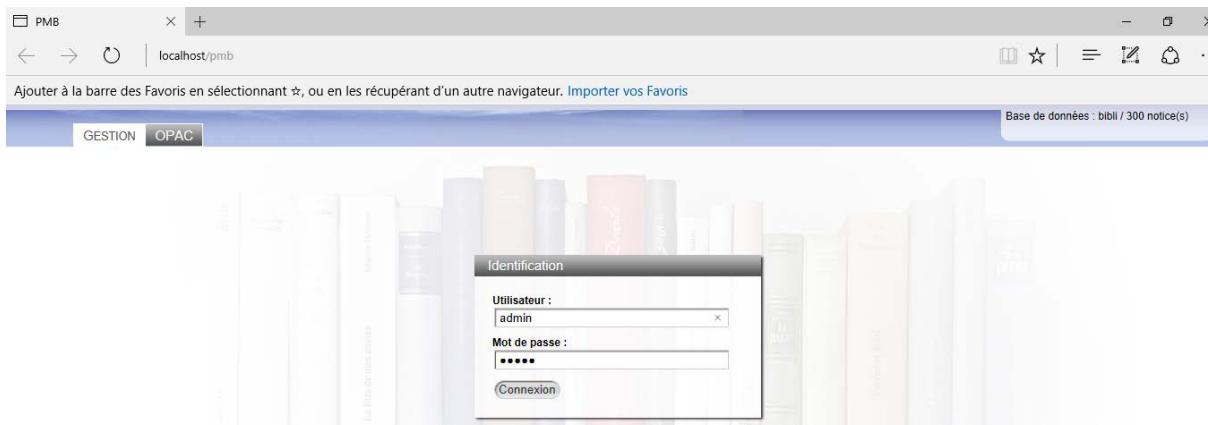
PMB

localhost/pmb

Ajouter à la barre des Favoris en sélectionnant ☆, ou en les récupérant d'un autre navigateur. Importer vos Favoris

GESTION OPAC

Base de données : bibli / 300 notice(s)

Identification

Utilisateur :

admin

Mot de passe :

•••••

Connexion